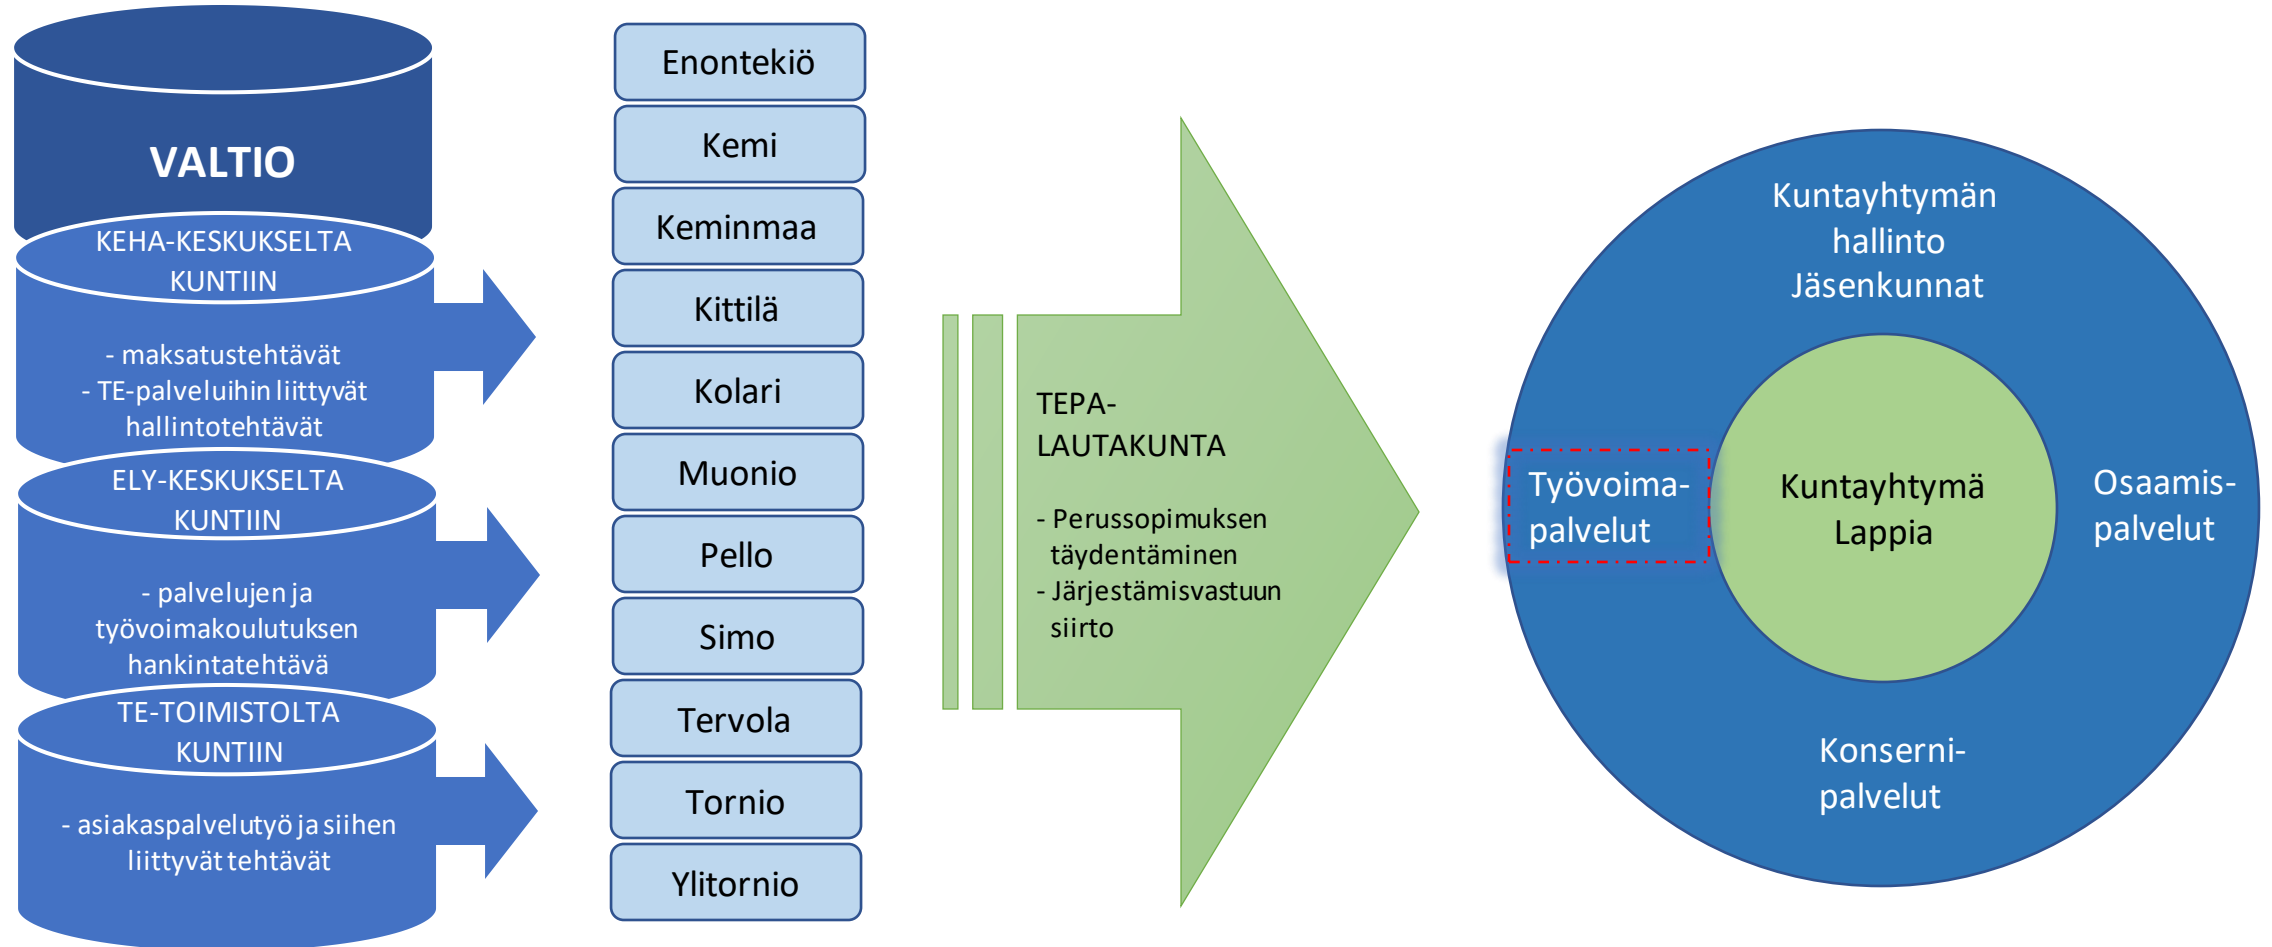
VALTIO

KEHA-KESKUKSELTA KUNTIIN

- maksatustehtävät
- TE-palveluihin liittyvät hallintotehtävät

ELY-KESKUKSELTA KUNTIIN

- palvelujen ja työvoimakoulutuksen hankintatehtävä

TE-TOIMISTOLTA KUNTIIN

- asiakaspalvelutyö ja siihen liittyvät tehtävät

Enontekiö
Kemi
Keminmaa
Kittilä
Kolari
Muonio
Pello
Simo
Tervola
Tornio
Ylitornio

TEPA-LAUTAKUNTA

- Perussopimuksen täydentäminen
- Järjestämisvastuun siirto

Kuntayhtymän hallinto
Jäsenkunnat

Työvoima-palvelut

Kuntayhtymä Lappia

Osaamis-palvelut

Konserni-palvelut